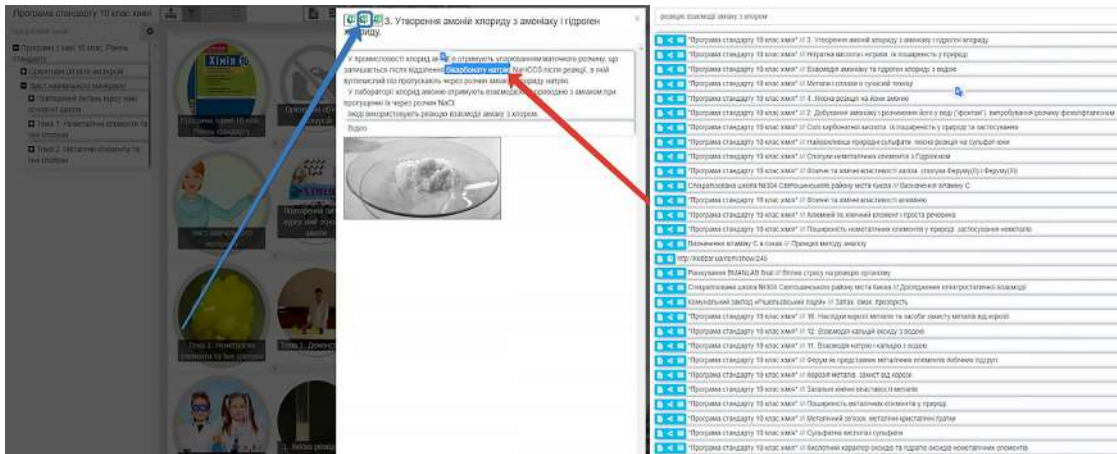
Програма стандарту 10 клас хімі

Програма стандарту 10 клас. Рівень стандарту

Орієнтири об'єктів інтерфейсу

Зміст навчального матеріалу

Повторення теми курсу хімії основної школи

Тема 1. Неметалічні елементи та їх сполуки

Тема 2. Металічні елементи та їх сполуки

Хімія

Тема 1. Неметалічні елементи та їх сполуки

3. Утворення амонію хлориду з амоніаку і гідроген хлориду.

У промисловості хлорид амонію отримують упарюванням маточного розчину, що залишається після відділення гідрокарбонату натрію NaHCO3 після реакції, в якій вуглекислий газ пропускають через розчин аміаку і хлориду натрію.

У лабораторії хлорид амонію отримують взаємодією, проводячи з аміаком при пропусканні його через розчин NaCl

Звідси використовують реакцію взаємодії аміаку з хлором.

Відео

реакцію взаємодії аміаку з хлором

"Програма стандарту 10 клас хімі" /// 3. Утворення амонію хлориду з амоніаку і гідроген хлориду

"Програма стандарту 10 клас хімі" /// Нітратна кислота і нітрати. Їх поширеність у природі

"Програма стандарту 10 клас хімі" /// Взаємодія амоніаку та гідроген хлориду з водою

"Програма стандарту 10 клас хімі" /// Метали і сплави в сучасній техніці

"Програма стандарту 10 клас хімі" /// 4. Якісна реакція на йони амонію

"Програма стандарту 10 клас хімі" /// 2. Добування амоніаку і розчинення його у воді ("фонтан"), випробування розчину фенолфталеїном

"Програма стандарту 10 клас хімі" /// Солі карбонатної кислоти, їх поширеність у природі та застосування

"Програма стандарту 10 клас хімі" /// Найважливіші природні сульфати. Якісна реакція на сульфат-іони

"Програма стандарту 10 клас хімі" /// Сполуки неметалічних елементів з Гідрогеном

"Програма стандарту 10 клас хімі" /// Фізичні та хімічні властивості заліза, сполуки Феруму(II) і Феруму(III)

Спеціалізована школа №304 Святошинського району міста Києва /// Визначення вітаміну С

"Програма стандарту 10 клас хімі" /// Фізичні та хімічні властивості алюмінію

"Програма стандарту 10 клас хімі" /// Алюміній як хімічний елемент і проста речовина

"Програма стандарту 10 клас хімі" /// Поширеність неметалічних елементів у природі, застосування неметалів

Визначення вітаміну С в соках /// Принцип методу аналізу

http://kedzor.ua/com/show/245

Розкручення BNANLAB final /// Вплив стресу на реакцію організму

Спеціалізована школа №304 Святошинського району міста Києва /// Дослідження електростатичної взаємодії

Комунальний заклад «Решетилівський ліцей» /// Запах, смак, прозорість

"Програма стандарту 10 клас хімі" /// 16. Наслідки корозії металів та засоби захисту металів від корозії

"Програма стандарту 10 клас хімі" /// 12. Взаємодія кальцій оксиду з водою

"Програма стандарту 10 клас хімі" /// 11. Взаємодія натрію і кальцію з водою

"Програма стандарту 10 клас хімі" /// Ферум як представник металічних елементів побічних підгруп

"Програма стандарту 10 клас хімі" /// Корозія металів, захист від корозії

"Програма стандарту 10 клас хімі" /// Загальні хімічні властивості металів

"Програма стандарту 10 клас хімі" /// Поширеність металічних елементів у природі

"Програма стандарту 10 клас хімі" /// Металічний зв'язок, металічні кристалічні ґратки

"Програма стандарту 10 клас хімі" /// Сульфатна кислота і сульфати

"Програма стандарту 10 клас хімі" /// Кислотний характер оксидів та гідратів оксидів неметалічних елементів